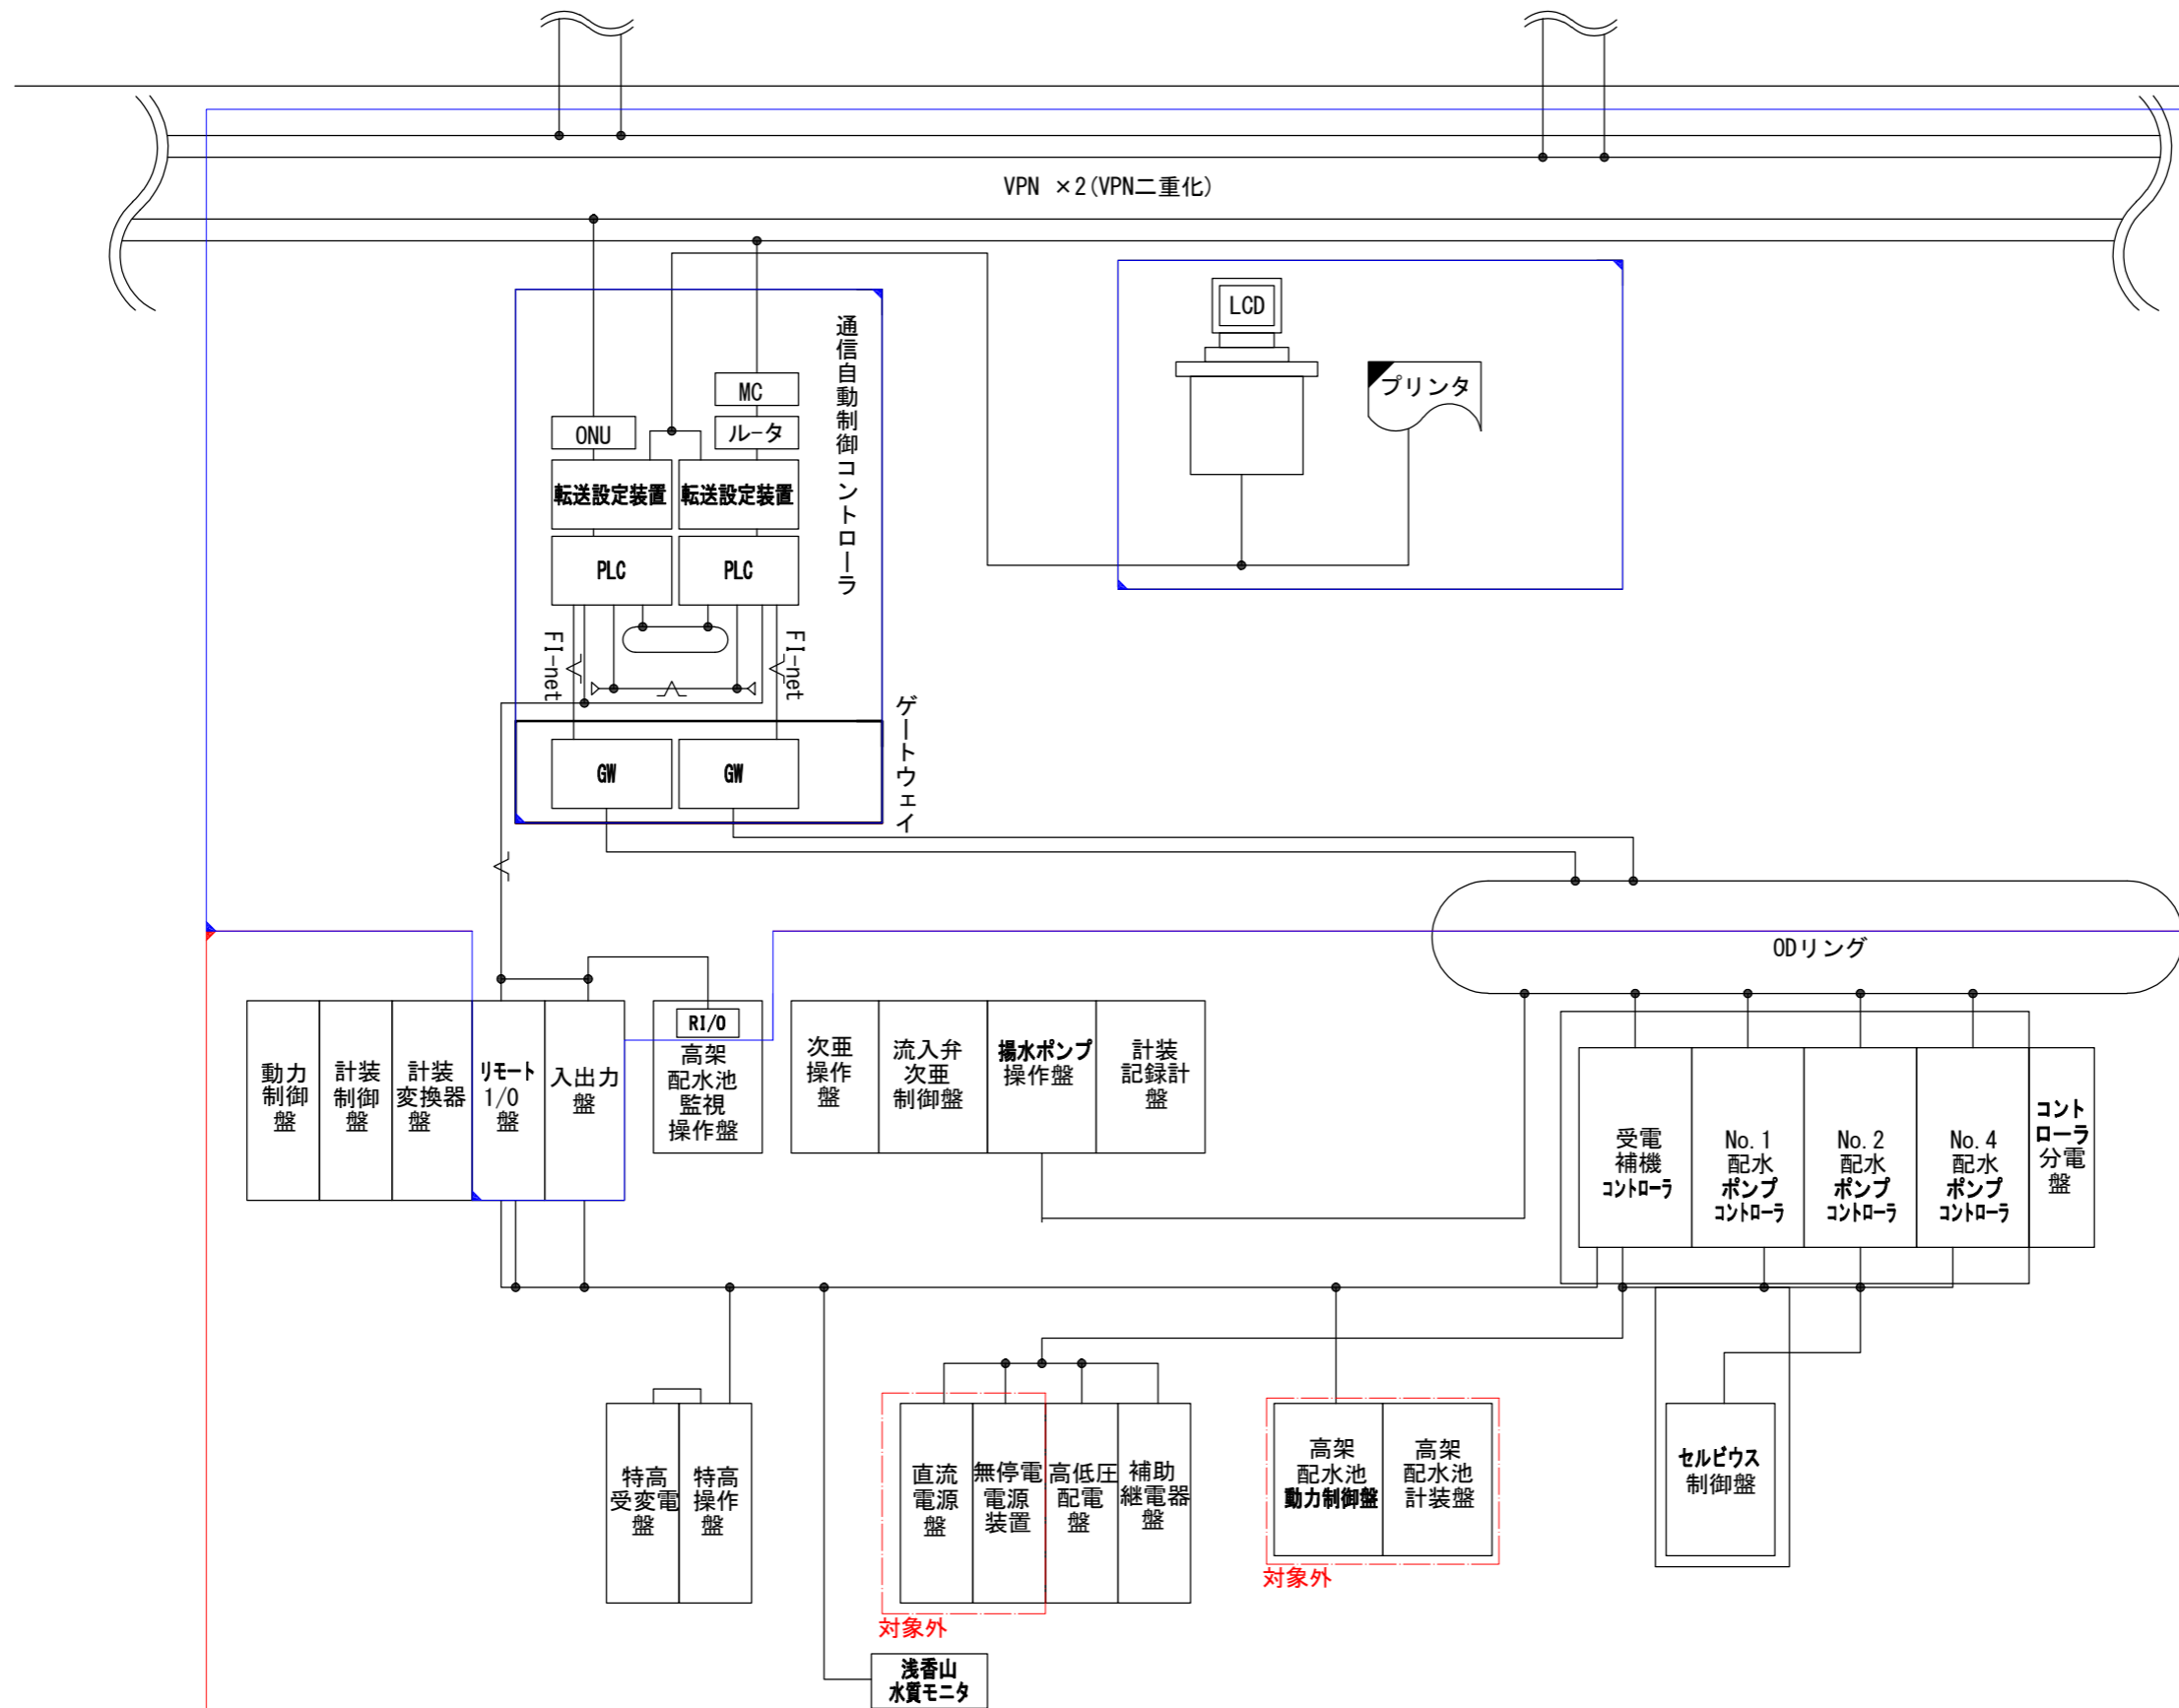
VPN ×2(VPN二重化)

通信自動制御コントローラ

MC
ONU
ルータ
転送設定装置
転送設定装置
PLC
PLC
FI-net
FI-net

ゲートウェイ
GW
GW

LCD
プリンタ

ODリング

動力制御盤
計装制御盤
計装変換器盤
リモート1/0盤
入出力盤
RI/0
高架配水池監視操作盤
次亜操作盤
流入弁次亜制御盤
揚水ポンプ操作盤
計装記録計盤

受電補機コントローラ
No. 1配水ポンプコントローラ
No. 2配水ポンプコントローラ
No. 4配水ポンプコントローラ
コントローラ分電盤

特高受変電盤
特高操作盤
直流電源盤
無停電電源装置
高低圧配電盤
補助継電器盤
対象外
高架配水池動力制御盤
高架配水池計装盤
対象外
セルビウス制御盤
浅香山水質モニタ